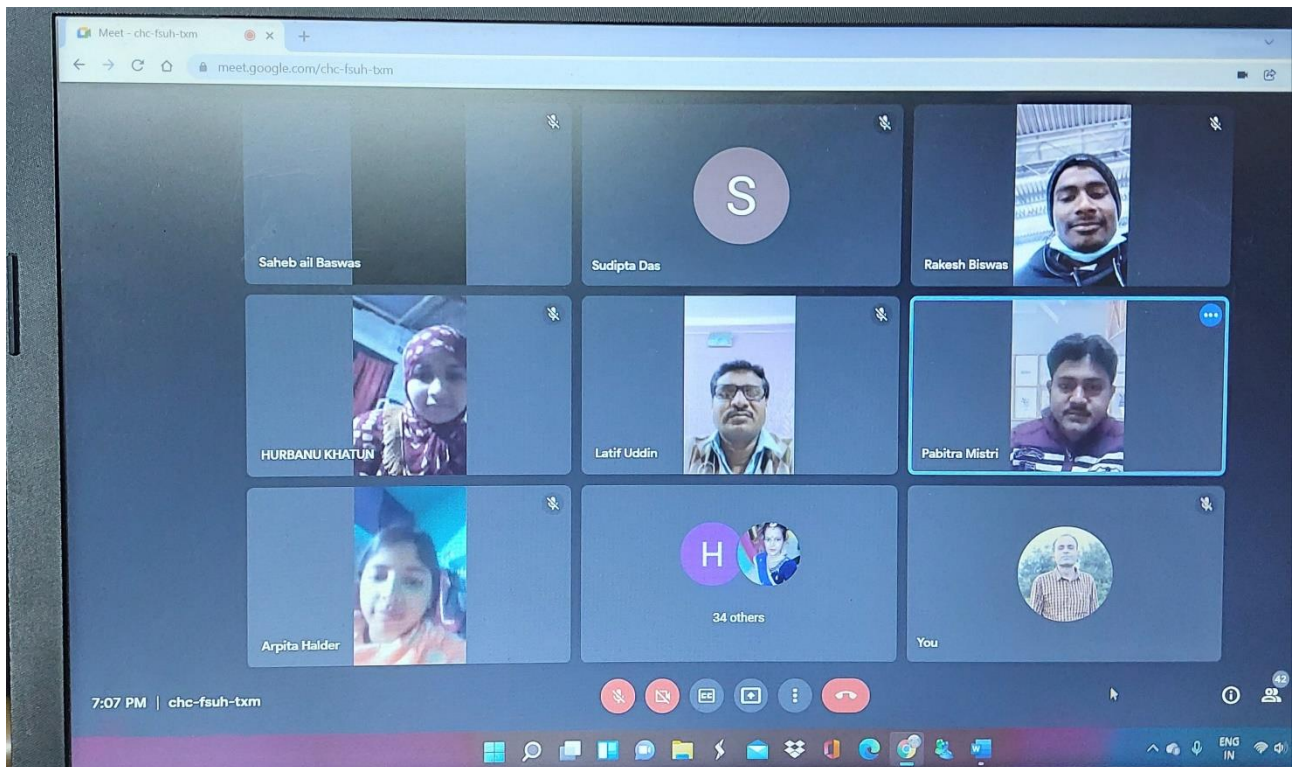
Meet - chc-fsuh-txm
meet.google.com/chc-fsuh-txm

Saheb ail Baswas

S
Sudipta Das

Rakesh Biswas

HURBANU KHATUN

Latif Uddin

Pabitra Mistri

Arpita Halder

H
34 others

You

7:07 PM | chc-fsuh-txm

CC

42

ENG IN